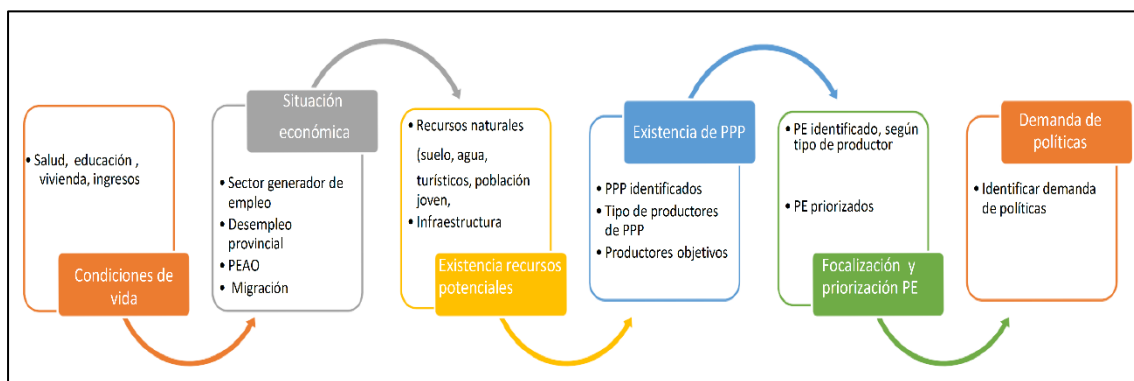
• Salud, educación , vivienda, ingresos

Condiciones de vida

Situación económica

• Sector generador de empleo
• Desempleo provincial
• PEAO
• Migración

• Recursos naturales (suelo, agua, turísticos, población joven,
• Infraestructura

Existencia recursos potenciales

Existencia de PPP

• PPP identificados
• Tipo de productores de PPP
• Productores objetivos

• PE identificado, según tipo de productor

• PE priorizados

Focalización y priorización PE

Demanda de políticas

• Identificar demanda de políticas